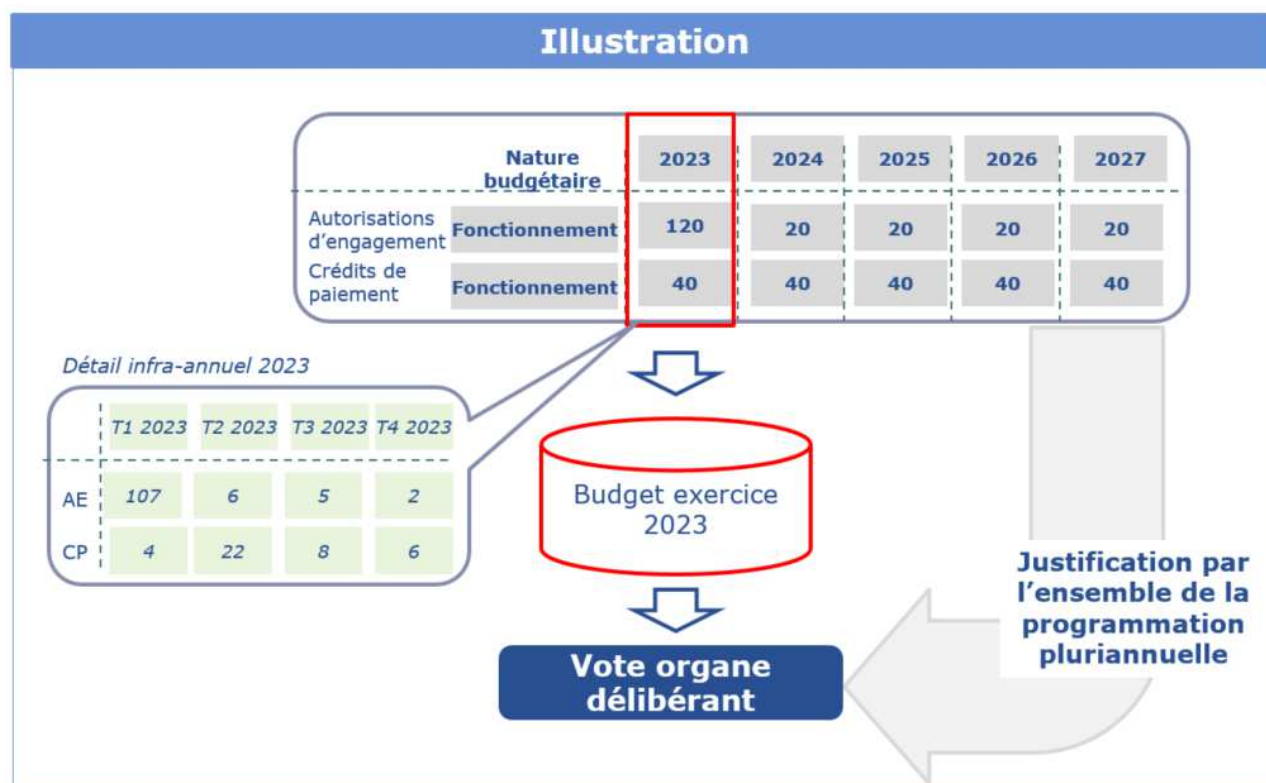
Illustration

| | Nature budgétaire | 2023 | 2024 | 2025 | 2026 | 2027 |
|---|---|---|---|---|---|---|
| Autorisations d'engagement | Fonctionnement | 120 | 20 | 20 | 20 | 20 |
| Crédits de paiement | Fonctionnement | 40 | 40 | 40 | 40 | 40 |

Détail infra-annuel 2023

| | T1 2023 | T2 2023 | T3 2023 | T4 2023 |
|---|---|---|---|---|
| AE | 107 | 6 | 5 | 2 |
| CP | 4 | 22 | 8 | 6 |

Budget exercice 2023

Vote organe délibérant

Justification par l'ensemble de la programmation pluriannuelle